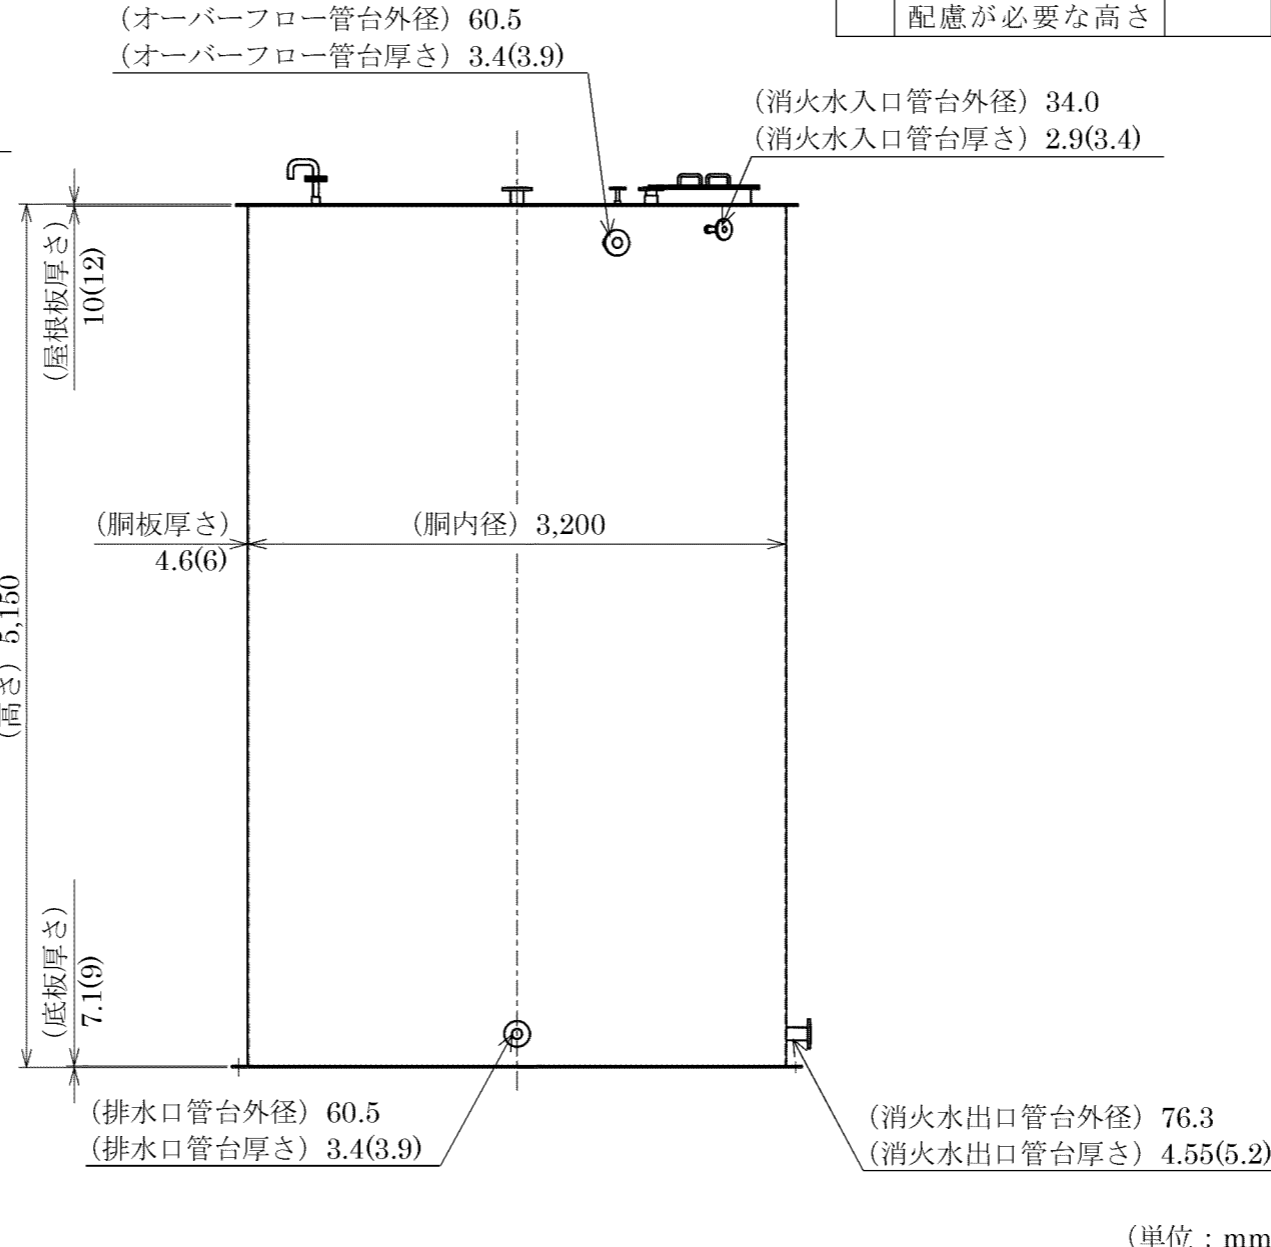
配慮が必要な高さ

（オーバーフロー管台外径）60.5
（オーバーフロー管台厚さ）3.4(3.9)

（消火水入口管台外径）34.0
（消火水入口管台厚さ）2.9(3.4)

（屋根板厚さ）
10(12)

（胴板厚さ）
4.6(6)

（胴内径）3,200

（高さ）5,150

（底板厚さ）
7.1(9)

（排水口管台外径）60.5
（排水口管台厚さ）3.4(3.9)

（消火水出口管台外径）76.3
（消火水出口管台厚さ）4.55(5.2)

（単位：mm